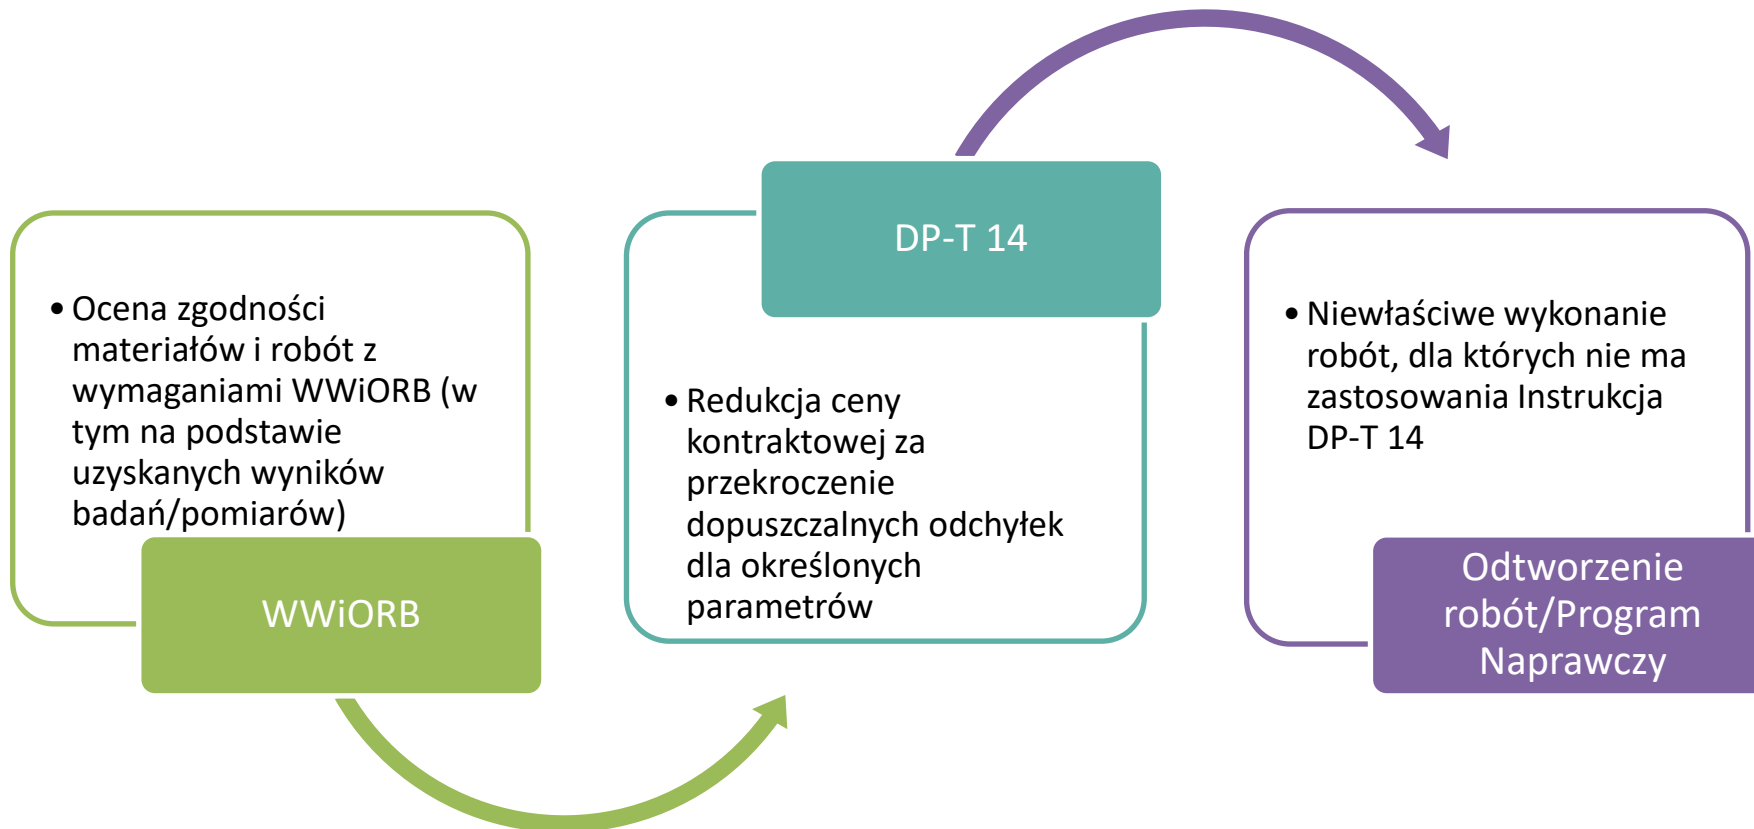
• Ocena zgodności materiałów i robót z wymaganiami WWiORB (w tym na podstawie uzyskanych wyników badań/pomiarów)

WWiORB

DP-T 14

• Redukcja ceny kontraktowej za przekroczenie dopuszczalnych odchyłek dla określonych parametrów

• Niewłaściwe wykonanie robót, dla których nie ma zastosowania Instrukcja DP-T 14

Odtworzenie robót/Program Naprawczy